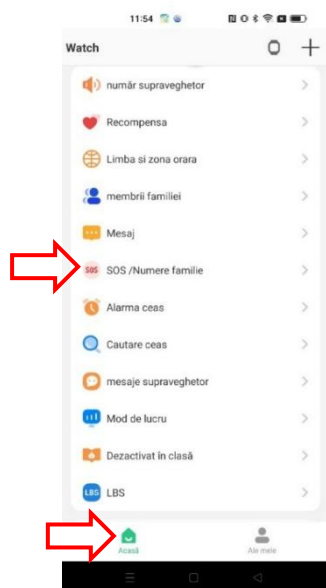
11:54

Watch

număr supraveghetor

Recompensa

Limba si zona orara

membrii familiei

Mesaj

SOS

SOS /Numere familie

Alarma ceas

Cautare ceas

mesaje supraveghetor

Mod de lucru

Dezactivat în clasă

LBS

LBS

Acasă

Ale mele